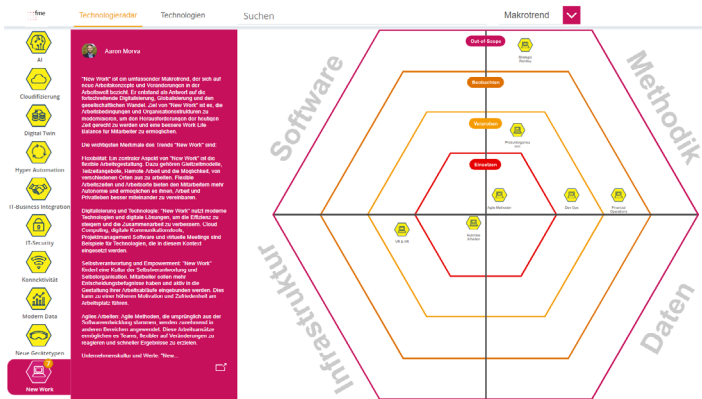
fme

Technologieradar Technologien Suchen

Makrotrend

AI

Cloudifizierung

Digital Twin

Hyper Automation

IT-Business Integration

IT-Security

Konnektivität

Modern Data

Neue Gerätetypen

New Work

Aaron Monro

"New Work" ist ein umfassender Makrotrend, der sich auf neue Arbeitskonzepte und Veränderungen in der Arbeitswelt bezieht. Er entstand als Antwort auf die fortschreitende Digitalisierung, Globalisierung und den gesellschaftlichen Wandel. Ziel von "New Work" ist es, die Arbeitsbedingungen und Organisationsstrukturen zu modernisieren, um den Herausforderungen der heutigen Zeit gerecht zu werden und eine bessere Work Life Balance für Mitarbeiter zu ermöglichen.

Die wichtigsten Merkmale des Trends "New Work" sind:

Flexibilität: Ein zentraler Aspekt von "New Work" ist die flexible Arbeitsgestaltung. Dazu gehören Gleitzeitmodelle, Teilzeitangebote, Remote Arbeit und die Möglichkeit, von verschiedenen Orten aus zu arbeiten. Flexible Arbeitszeiten und Arbeitsorte bieten den Mitarbeitern mehr Autonomie und ermöglichen es ihnen, Arbeit und Privatleben besser miteinander zu vereinbaren.

Digitalisierung und Technologie: "New Work" nutzt moderne Technologien und digitale Lösungen, um die Effizienz zu steigern und die Zusammenarbeit zu verbessern. Cloud Computing, digitale Kommunikationstools, Projektmanagement Software und virtuelle Meetings sind Beispiele für Technologien, die in diesem Kontext eingesetzt werden.

Selbstverantwortung und Empowerment: "New Work" fördert eine Kultur der Selbstverantwortung und Selbstorganisation. Mitarbeiter sollen mehr Entscheidungsbefugnisse haben und aktiv in die Gestaltung ihrer Arbeitsabläufe eingebunden werden. Dies kann zu einer höheren Motivation und Zufriedenheit am Arbeitsplatz führen.

Agiles Arbeiten: Agile Methoden, die ursprünglich aus der Softwareentwicklung stammen, werden zunehmend in anderen Bereichen angewendet. Diese Arbeitsansätze ermöglichen es Teams, flexibler auf Veränderungen zu reagieren und schneller Ergebnisse zu erzielen.

Unternehmenskultur und Werte: "New...

Software

Methodik

Infrastruktur

Daten

Out of Scope

Beobachten

Vorantreiben

Einsetzen

Strategic Wardley

Prozessorganisation

Agile Methoden

Dev Ops

Financial Operations

Hybrides Arbeiten

UX & UX